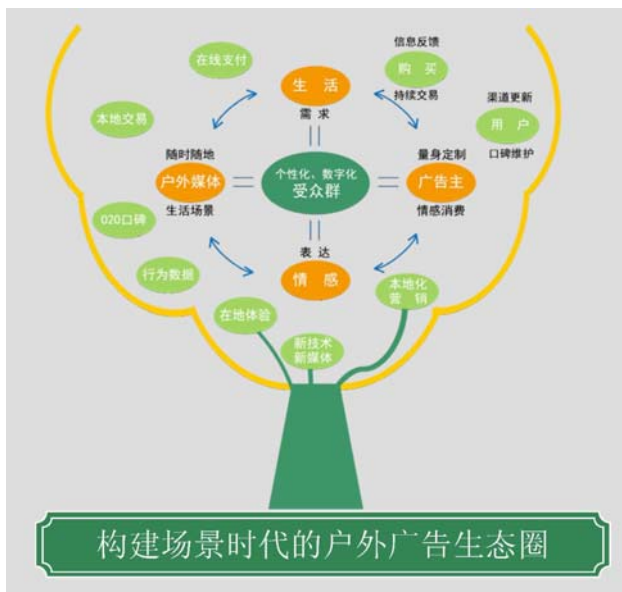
在线支付

生 活

需 求

信息反馈

购 买

持续交易

渠道更新

用 户

口碑维护

本地交易

随时随地

户外媒体

生活场景

个性化、数字化

受众群

量身定制

广告主

情感消费

O2O口碑

表 达

情 感

行为数据

本地化营 销

在地体验

新技术新媒体

构建场景时代的户外广告生态圈